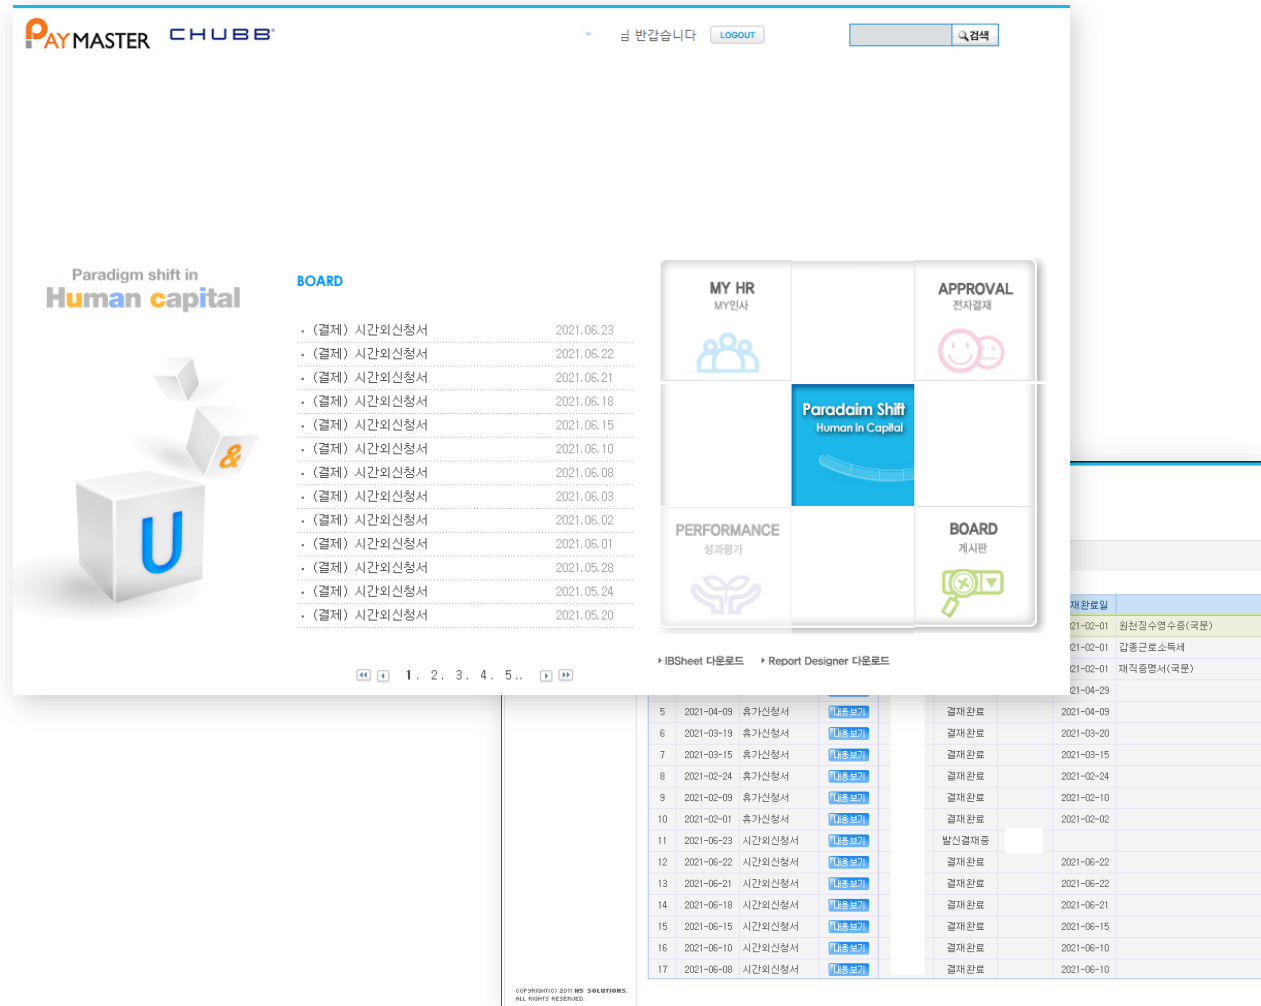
PAYMASTER CHUBB

님 반갑습니다 LOGOUT

검색

Paradigm shift in
Human capital

BOARD

· (결제) 시간외신청서 2021.06.23
· (결제) 시간외신청서 2021.06.22
· (결제) 시간외신청서 2021.06.21
· (결제) 시간외신청서 2021.06.18
· (결제) 시간외신청서 2021.06.15
· (결제) 시간외신청서 2021.06.10
· (결제) 시간외신청서 2021.06.08
· (결제) 시간외신청서 2021.06.03
· (결제) 시간외신청서 2021.06.02
· (결제) 시간외신청서 2021.06.01
· (결제) 시간외신청서 2021.05.28
· (결제) 시간외신청서 2021.05.24
· (결제) 시간외신청서 2021.05.20

1. 2. 3. 4. 5..

MY HR
MY인사

APPROVAL
전자결재

Paradaim Shift
Human in Capital

PERFORMANCE
성과평가

BOARD
게시판

IBSheet 다운로드 Report Designer 다운로드

재완료일
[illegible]21-02-01 원천징수영수증(국문)
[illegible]21-02-01 갑종근로소득세
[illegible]21-02-01 재직증명서(국문)
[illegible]21-04-29

| 5 | 2021-04-09 | 휴가신청서 | 내용보기 | 결재완료 | 2021-04-09 |
|---|---|---|---|---|---|
| 6 | 2021-03-19 | 휴가신청서 | 내용보기 | 결재완료 | 2021-03-20 |
| 7 | 2021-03-15 | 휴가신청서 | 내용보기 | 결재완료 | 2021-03-15 |
| 8 | 2021-02-24 | 휴가신청서 | 내용보기 | 결재완료 | 2021-02-24 |
| 9 | 2021-02-09 | 휴가신청서 | 내용보기 | 결재완료 | 2021-02-10 |
| 10 | 2021-02-01 | 휴가신청서 | 내용보기 | 결재완료 | 2021-02-02 |
| 11 | 2021-06-23 | 시간외신청서 | 내용보기 | 발신결재중 | |
| 12 | 2021-06-22 | 시간외신청서 | 내용보기 | 결재완료 | 2021-06-22 |
| 13 | 2021-06-21 | 시간외신청서 | 내용보기 | 결재완료 | 2021-06-22 |
| 14 | 2021-06-18 | 시간외신청서 | 내용보기 | 결재완료 | 2021-06-21 |
| 15 | 2021-06-15 | 시간외신청서 | 내용보기 | 결재완료 | 2021-06-15 |
| 16 | 2021-06-10 | 시간외신청서 | 내용보기 | 결재완료 | 2021-06-10 |
| 17 | 2021-06-08 | 시간외신청서 | 내용보기 | 결재완료 | 2021-06-10 |

COPYRIGHT(C) 2011 MS SOLUTIONS.
ALL RIGHTS RESERVED.